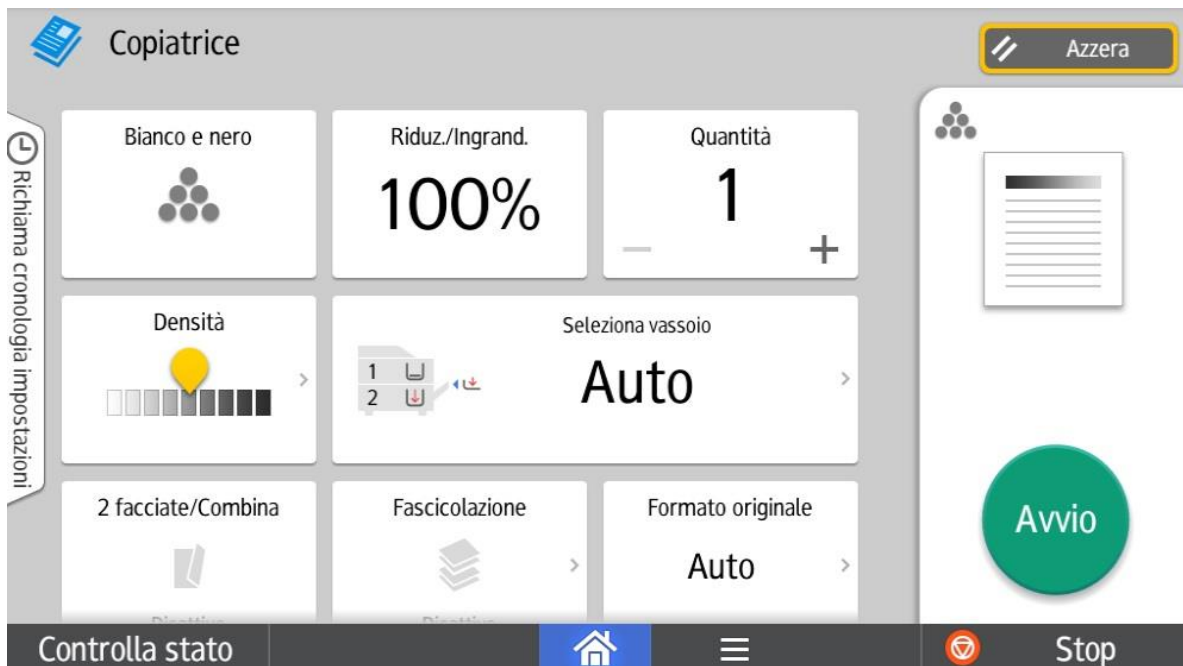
Copiatrice

Azzera

Richiama cronologia impostazioni

Bianco e nero

Riduz./Ingrand.
100%

Quantità
1
—
+

Densità

Seleziona vassoio
1
2
Auto

2 facciate/Combina
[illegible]

Fascicolazione
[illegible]

Formato originale
Auto

Avvio

Controlla stato

Stop